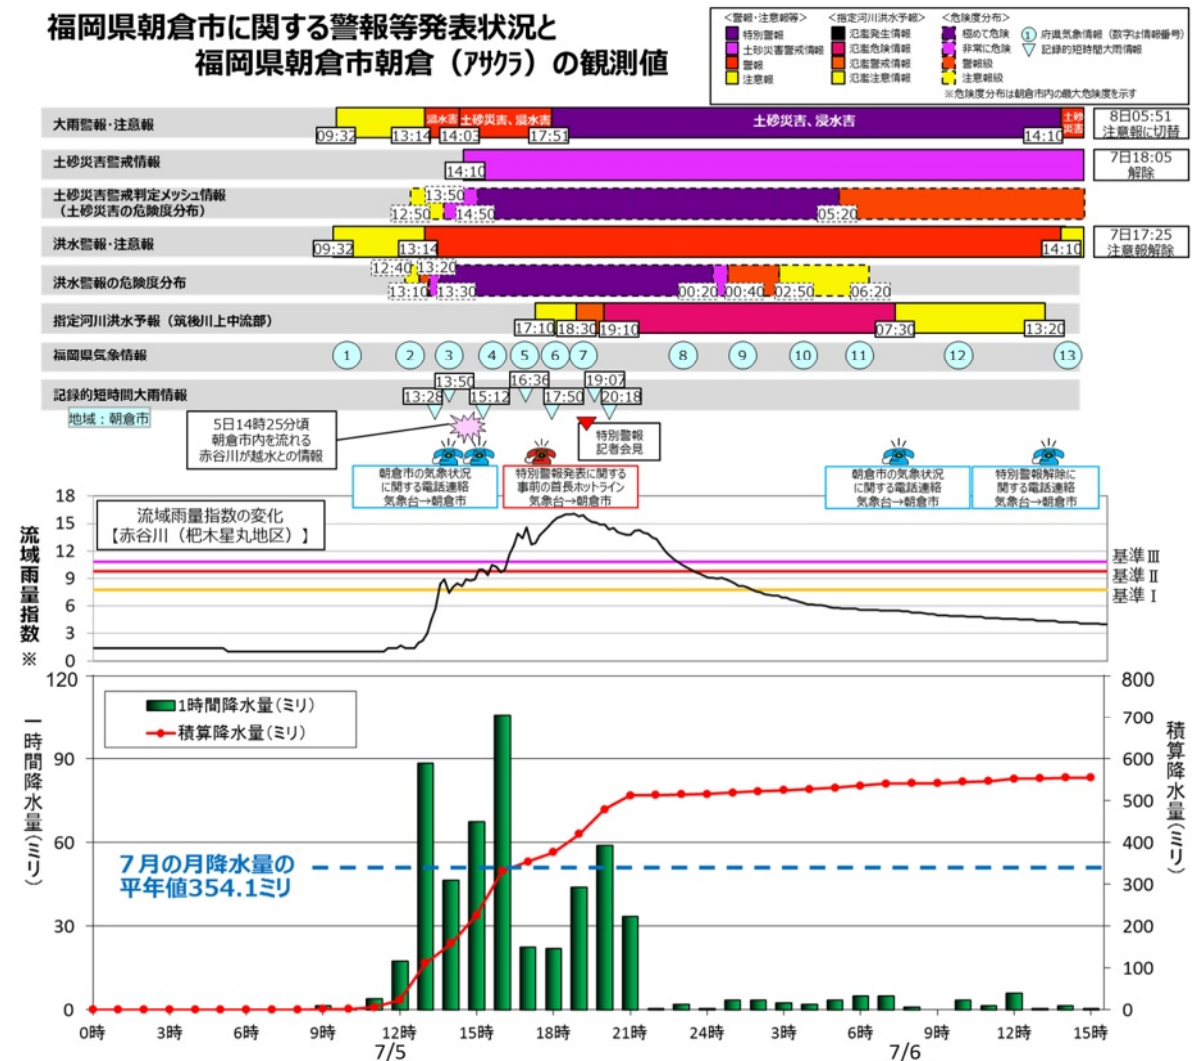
福岡県朝倉市に関する警報等発表状況と
福岡県朝倉市朝倉（アサクラ）の観測値

<警報・注意報等>
特別警報
土砂災害警戒情報
警報
注意報

<指定河川洪水予報>
氾濫発生情報
氾濫危険情報
氾濫警戒情報
氾濫注意情報

<危険度分布>
極めて危険
非常に危険
警報級
注意報級

① 府県気象情報（数字は情報番号）
▽ 記録的短時間大雨情報

※危険度分布は朝倉市内の最大危険度を示す

大雨警報・注意報
09:32
13:14
浸水害
14:03
土砂災害、浸水害
17:51
土砂災害、浸水害
14:10
土砂災害
8日05:51
注意報に切替

土砂災害警戒情報
14:10
7日18:05
解除

土砂災害警戒判定メッシュ情報
（土砂災害の危険度分布）
13:50
12:50
14:50
05:20

洪水警報・注意報
09:32
13:14
14:10
7日17:25
注意報解除

洪水警報の危険度分布
12:40
13:20
13:10
13:30
00:20
00:40
02:50
06:20

指定河川洪水予報（筑後川上中流部）
17:10
18:30
19:10
07:30
13:20

福岡県気象情報
1 2 3 4 5 6 7 8 9 10 11 12 13

記録的短時間大雨情報
13:50
16:36
19:07
13:28
15:12
17:50
20:18

地域：朝倉市

5日14時25分頃
朝倉市内を流れる
赤谷川が越水との情報

特別警報
記者会見

朝倉市の気象状況
に関する電話連絡
気象台→朝倉市

特別警報発表に関する
事前の首長ホットライン
気象台→朝倉市

朝倉市の気象状況
に関する電話連絡
気象台→朝倉市

特別警報解除に
関する電話連絡
気象台→朝倉市

流域雨量指数の変化
【赤谷川（杷木星丸地区）】

流域雨量指数※
18
15
12
9
6
3
0

基準Ⅲ
基準Ⅱ
基準Ⅰ

120
90
60
30
0

一時間降水量（ミリ）

1時間降水量（ミリ）
積算降水量（ミリ）

7月の月降水量の
平年値354.1ミリ

800
700
600
500
400
300
200
100
0

積算降水量（ミリ）

0時 3時 6時 9時 12時 15時 18時 21時 24時 3時 6時 9時 12時 15時
7/5
7/6